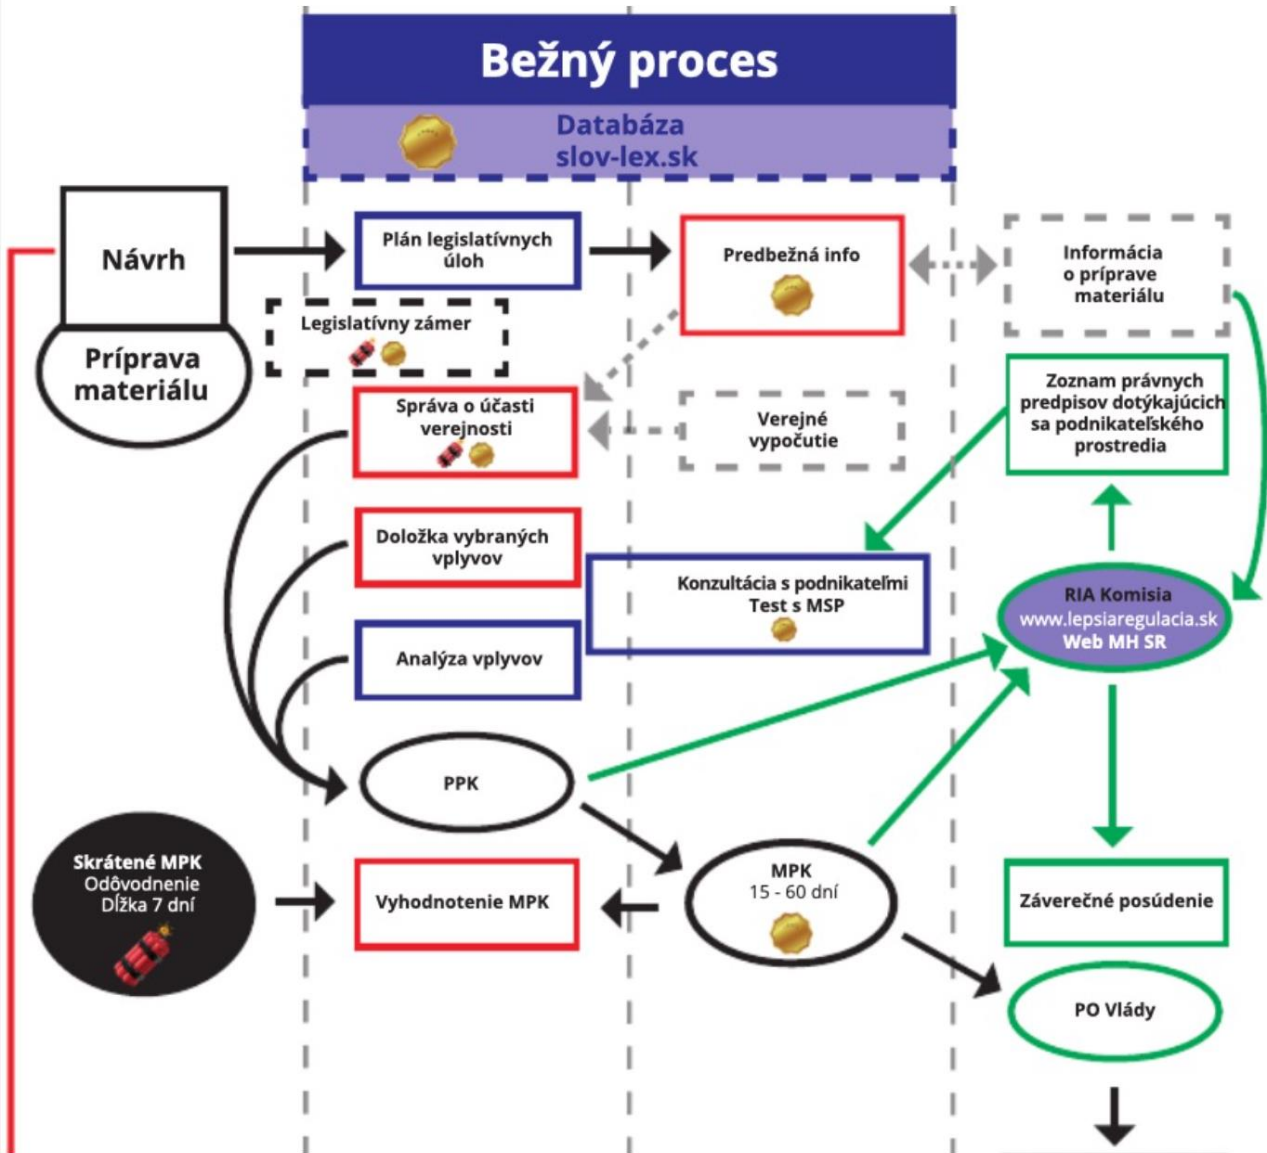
Bežný proces

Databáza slov-lex.sk

Návrh

Príprava materiálu

Plán legislatívnych úloh

Predbežná info

Informácia o príprave materiálu

Legislatívny zámer

Správa o účasti verejnosti

Verejné vypočutie

Zoznam právnych predpisov dotýkajúcich sa podnikateľského prostredia

Doložka vybraných vplyvov

Konzultácia s podnikateľmi Test s MSP

RIA Komisia www.lepsiaregulacia.sk Web MH SR

Analýza vplyvov

PPK

Skrátené MPK Odôvodnenie Dĺžka 7 dní

Vyhodnotenie MPK

MPK 15 - 60 dní

Záverečné posúdenie

PO Vlády